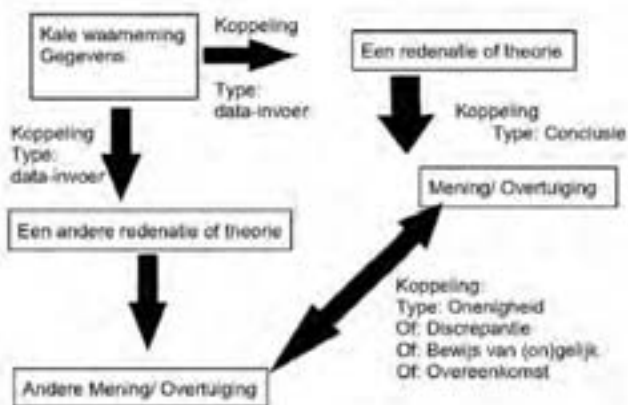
Kale waarneming
Gegevens

Koppeling
Type:
data-invoer

Een redenatie of theorie

Koppeling
Type: Conclusie

Koppeling
Type:
data-invoer

Mening/ Overtuiging

Een andere redenatie of theorie

Koppeling:
Type: Onenigheid
Of: Discrepantie
Of: Bewijs van (on)gelijk
Of: Overeenkomst

Andere Mening/ Overtuiging